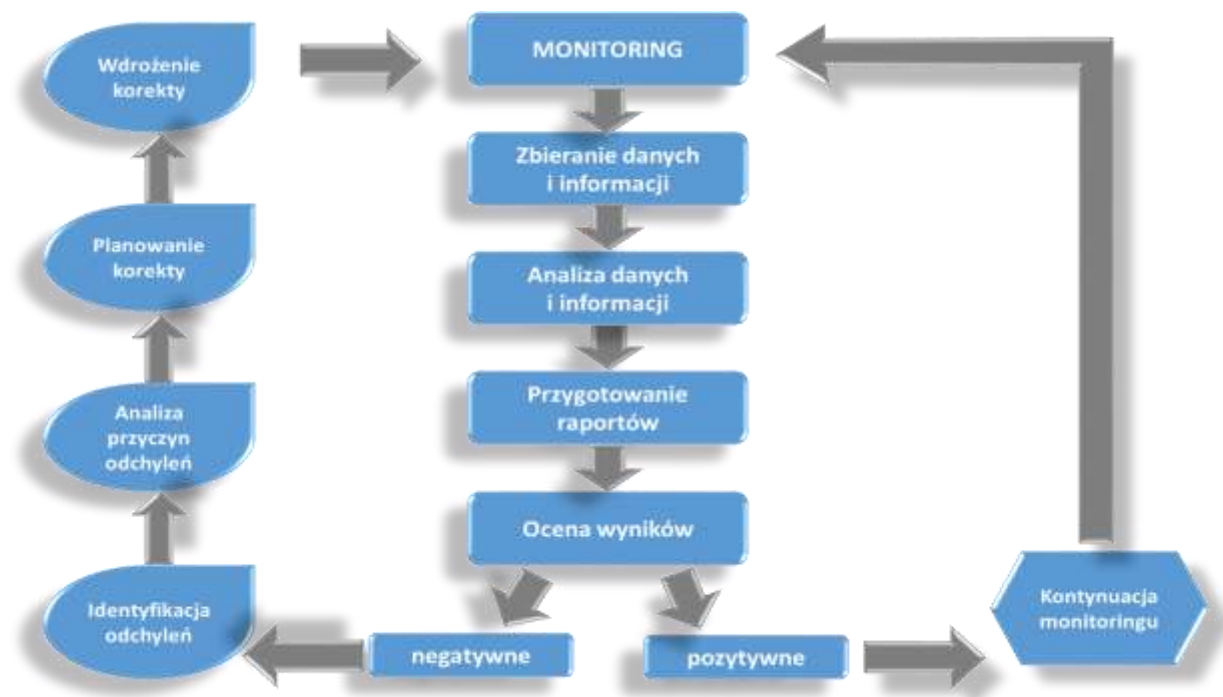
Wdrożenie korekty

MONITORING

Zbieranie danych i informacji

Analiza danych i informacji

Przygotowanie raportów

Ocena wyników

Planowanie korekty

Analiza przyczyn odchyleń

Identyfikacja odchyleń

negatywne

pozytywne

Kontynuacja monitoringu